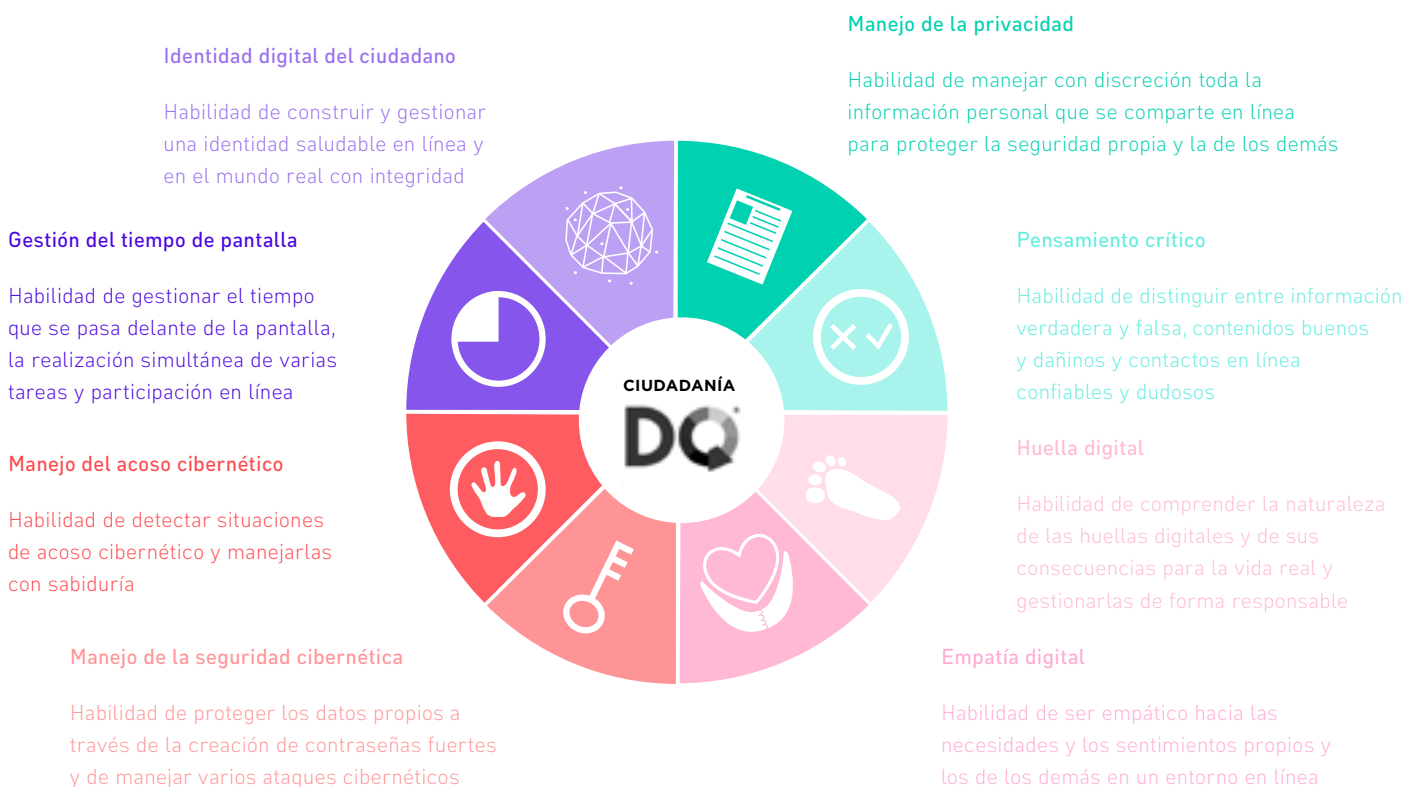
Identidad digital del ciudadano

Habilidad de construir y gestionar una identidad saludable en línea y en el mundo real con integridad

Manejo de la privacidad

Habilidad de manejar con discreción toda la información personal que se comparte en línea para proteger la seguridad propia y la de los demás

Gestión del tiempo de pantalla

Habilidad de gestionar el tiempo que se pasa delante de la pantalla, la realización simultánea de varias tareas y participación en línea

Pensamiento crítico

Habilidad de distinguir entre información verdadera y falsa, contenidos buenos y dañinos y contactos en línea confiables y dudosos

CIUDADANÍA

DQ

Manejo del acoso cibernético

Habilidad de detectar situaciones de acoso cibernético y manejarlas con sabiduría

Huella digital

Habilidad de comprender la naturaleza de las huellas digitales y de sus consecuencias para la vida real y gestionarlas de forma responsable

Manejo de la seguridad cibernética

Habilidad de proteger los datos propios a través de la creación de contraseñas fuertes y de manejar varios ataques cibernéticos

Empatía digital

Habilidad de ser empático hacia las necesidades y los sentimientos propios y los de los demás en un entorno en línea